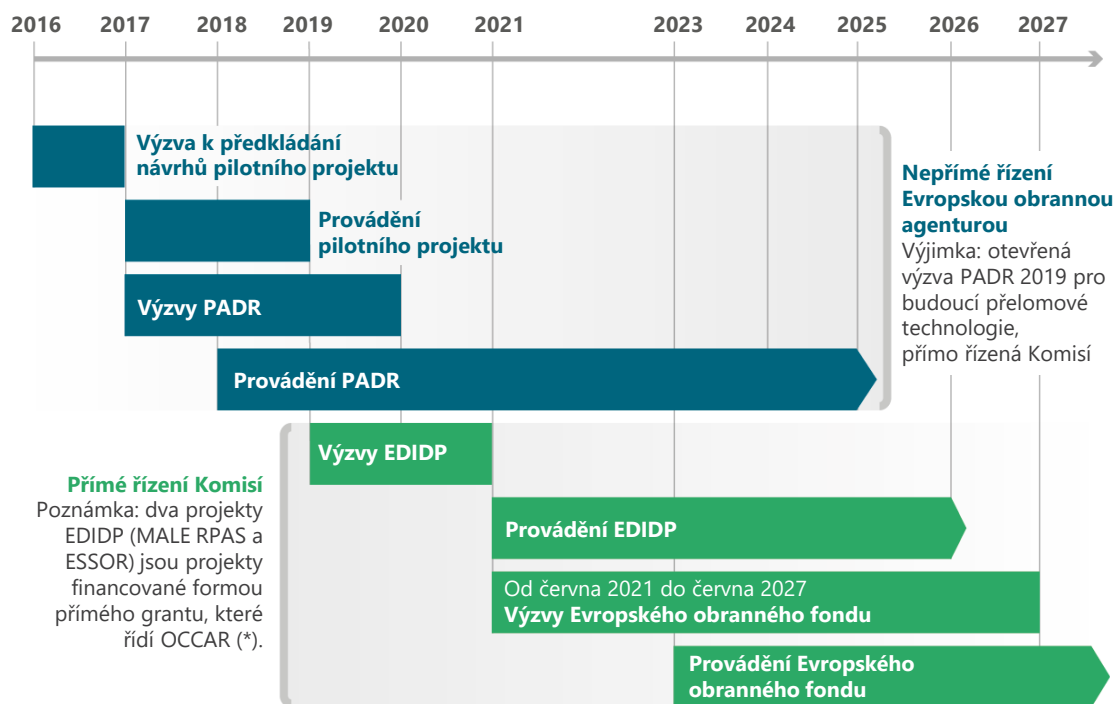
2016 2017 2018 2019 2020 2021 2023 2024 2025 2026 2027

Výzva k předkládání návrhů pilotního projektu

Provádění pilotního projektu

Výzvy PADR

Provádění PADR

Nepřímé řízení Evropskou obrannou agenturou
Výjimka: otevřená výzva PADR 2019 pro budoucí přelomové technologie, přímo řízená Komisí

Výzvy EDIDP

Přímé řízení Komisí
Poznámka: dva projekty EDIDP (MALE RPAS a ESSOR) jsou projekty financované formou přímého grantu, které řídí OCCAR (*).

Provádění EDIDP

Od června 2021 do června 2027
Výzvy Evropského obranného fondu

Provádění Evropského obranného fondu